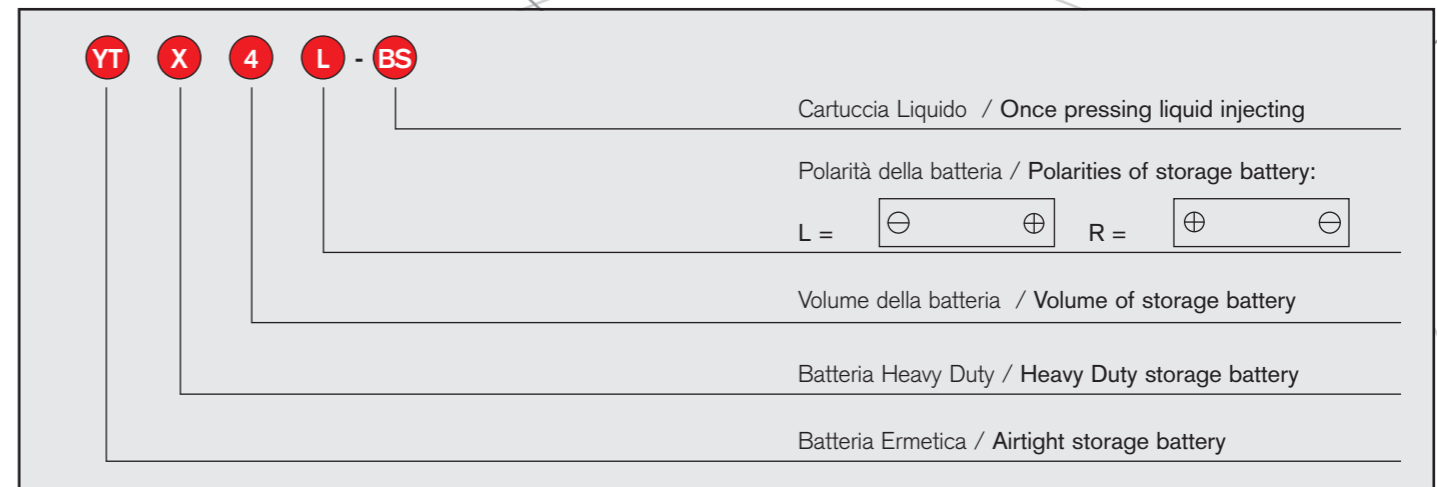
YT X 4 L - BS

Cartuccia Liquido / Once pressing liquid injecting

Polarità della batteria / Polarities of storage battery:

L = $\ominus$ $\oplus$ R = $\oplus$ $\ominus$

Volume della batteria / Volume of storage battery

Batteria Heavy Duty / Heavy Duty storage battery

Batteria Ermetica / Airtight storage battery